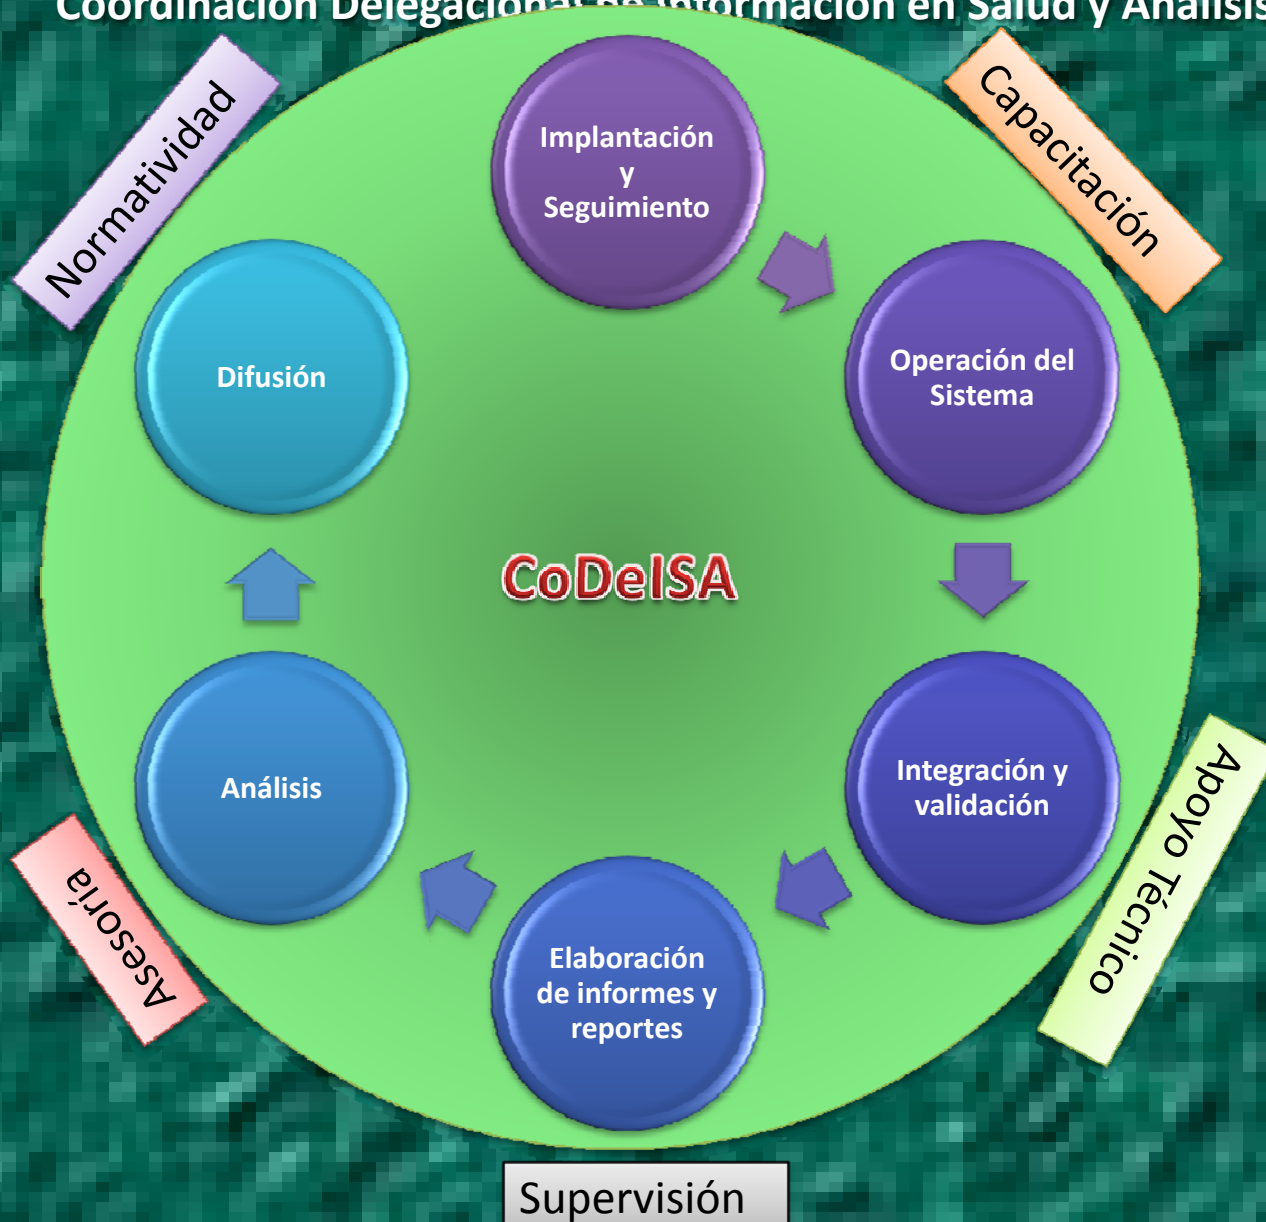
Coordinación Delegacional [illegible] Información en Salud y Análisis

Normatividad

Capacitación

Implantación y Seguimiento

Operación del Sistema

Integración y validación

Elaboración de informes y reportes

Análisis

Difusión

CoDeISA

Apoyo Técnico

Asesoría

Supervisión